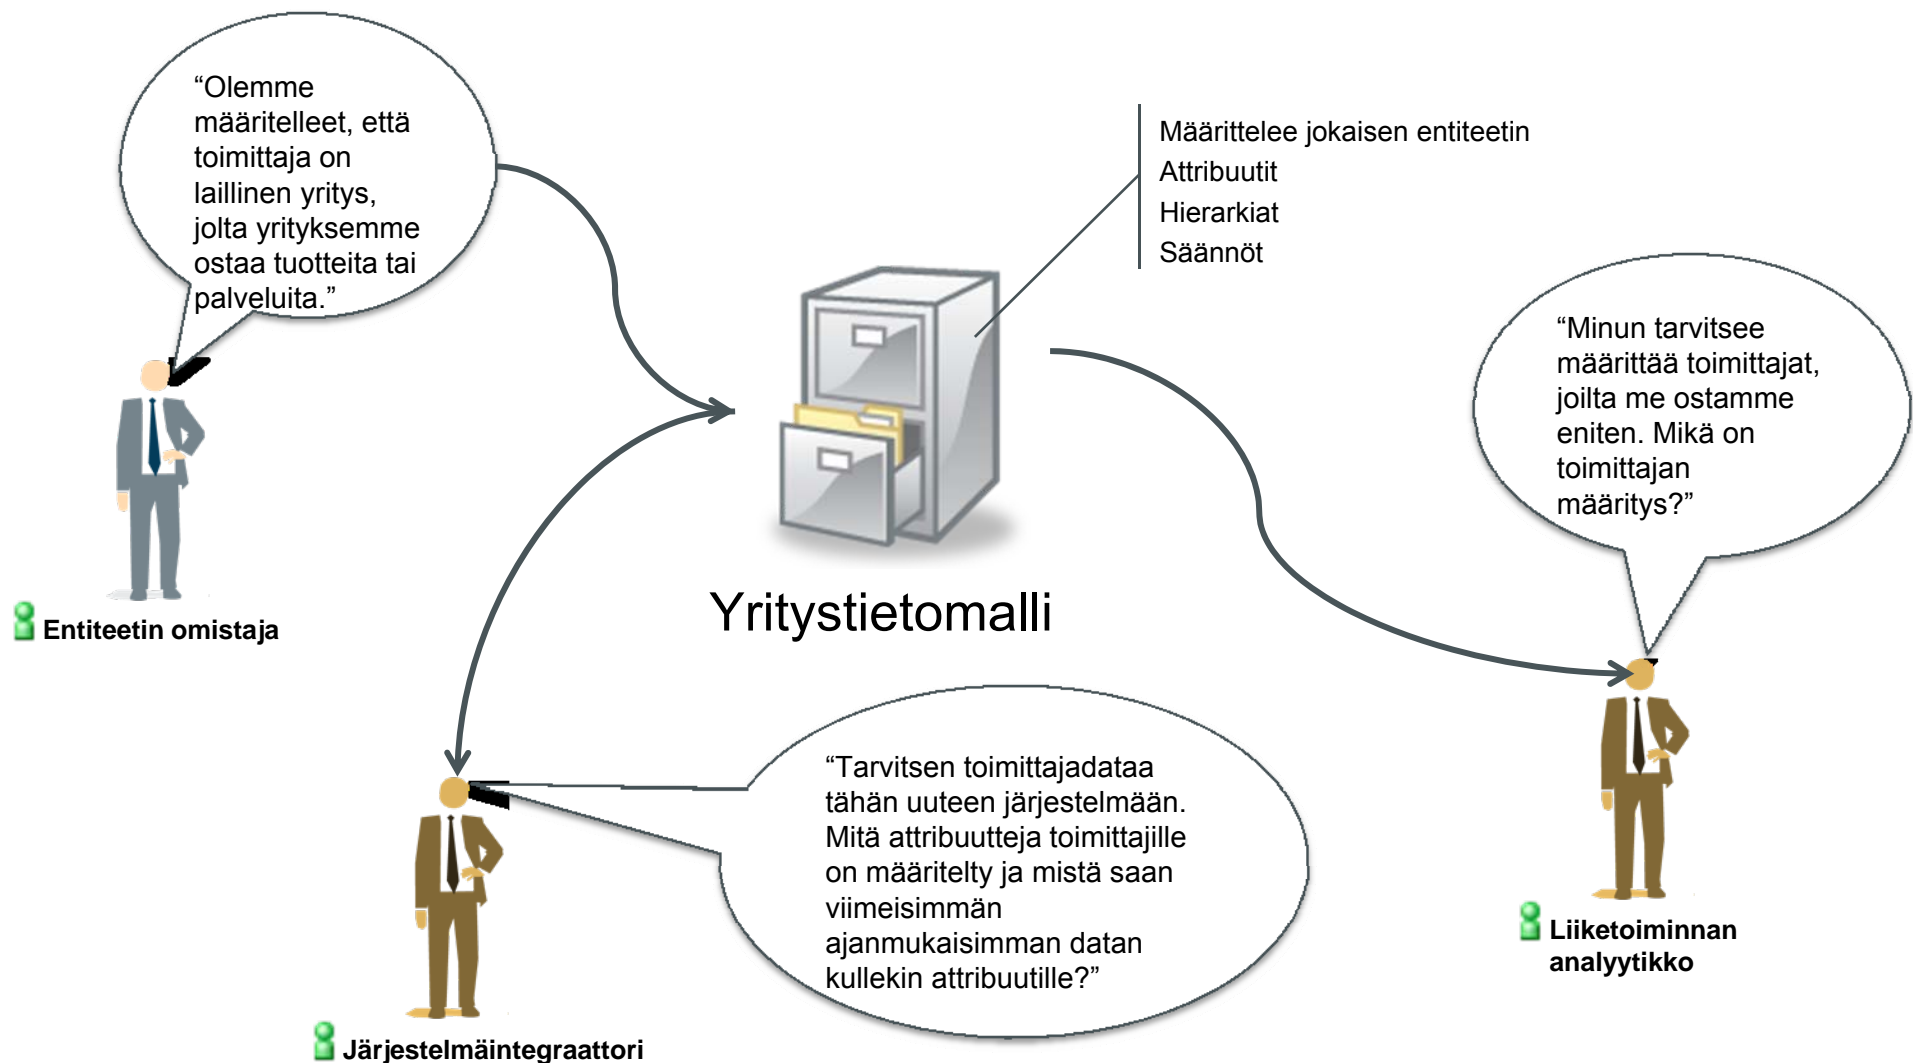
"Olemme määritelleet, että toimittaja on laillinen yritys, jolta yrityksemme ostaa tuotteita tai palveluita."

Entiteetin omistaja

Määrittelee jokaisen entiteetin
Attribuutit
Hierarkiat
Säännöt

Yritystietomalli

"Minun tarvitsee määrittää toimittajat, joilta me ostamme eniten. Mikä on toimittajan määritys?"

Liiketoiminnan analyytikko

"Tarvitsen toimittajadataa tähän uuteen järjestelmään. Mitä attribuutteja toimittajille on määritelty ja mistä saan viimeisimmän ajanmukaisimman datan kullekin attribuutille?"

Järjestelmäintegraattori